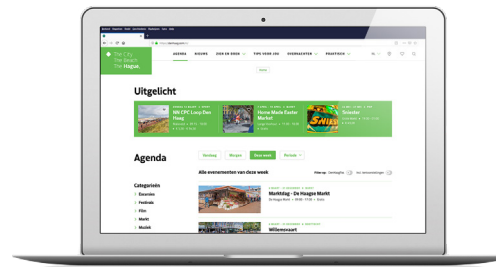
The City.
The Beach.
The Hague.

AGENDA NIEUWS EDEN EN DOEN TIPS VOOR JOU OVERNACHTEN PRAKTISCH

Uitgelicht

NN CPC Loop Den Haag

Home Made Easter Market

Snoeter

Agenda

Vandaag Morgen Deze week Periode

Alle evenementen van deze week

Categorieën
Exposities
Festivals
Film
Markt
Muziek

Marktdag - De Haagse Markt

Willemsvaart